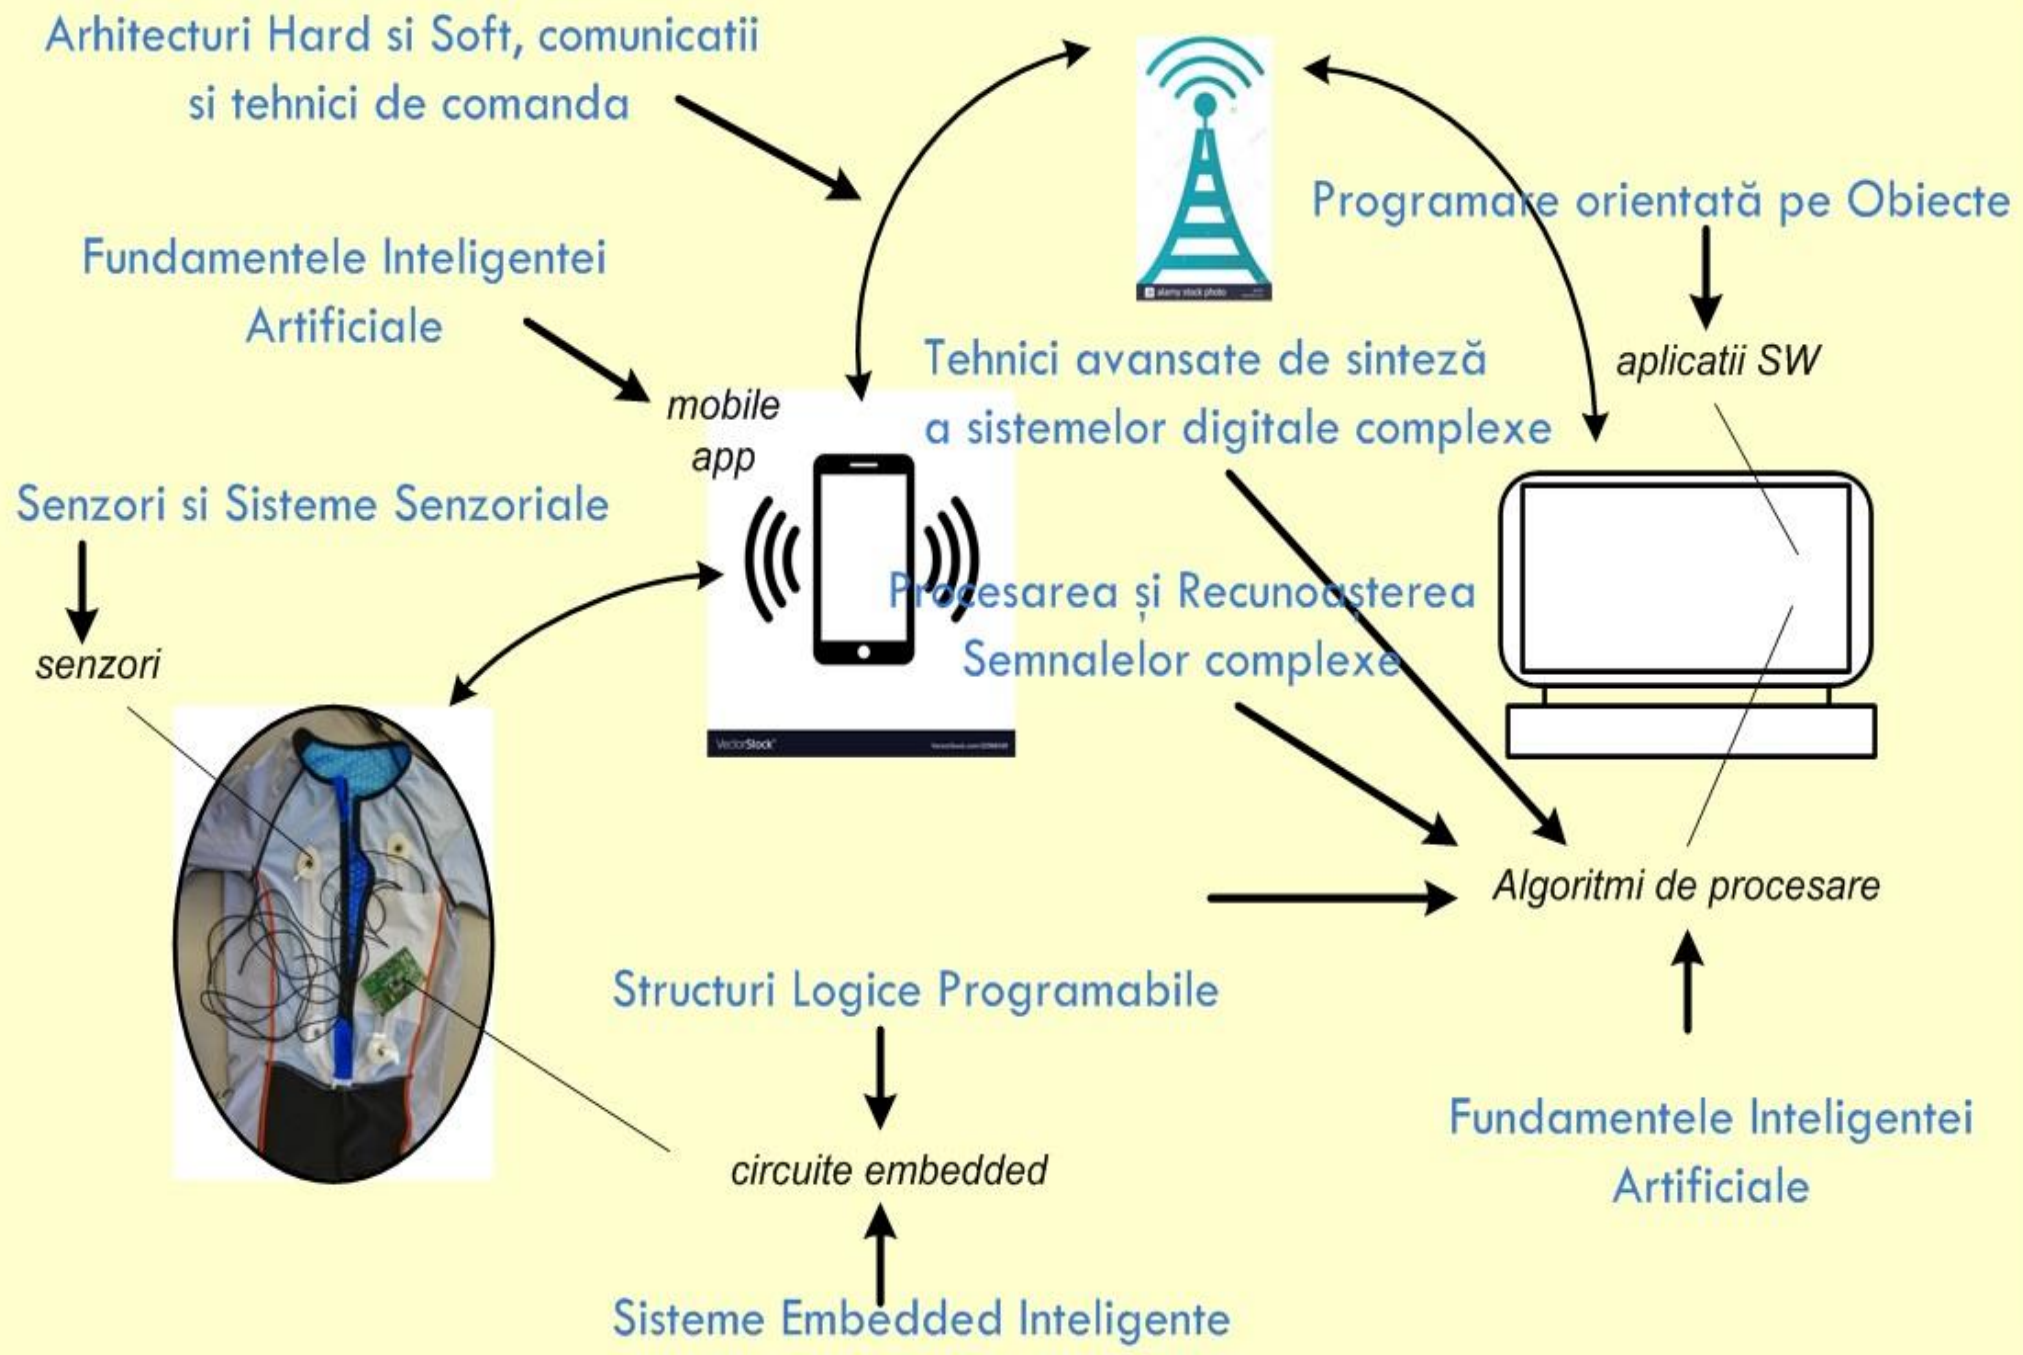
Arhitecturi Hard si Soft, comunicatii si tehnici de comanda

Programare orientată pe Obiecte

Fundamentele Inteligentei Artificiale

aplicatii SW

Tehnici avansate de sinteză a sistemelor digitale complexe

mobile app

Senzori si Sisteme Senzoriale

senzori

Procesarea și Recunoasterea Semnalelor complexe

Algoritmi de procesare

Structuri Logice Programabile

circuite embedded

Fundamentele Inteligentei Artificiale

Sisteme Embedded Inteligente